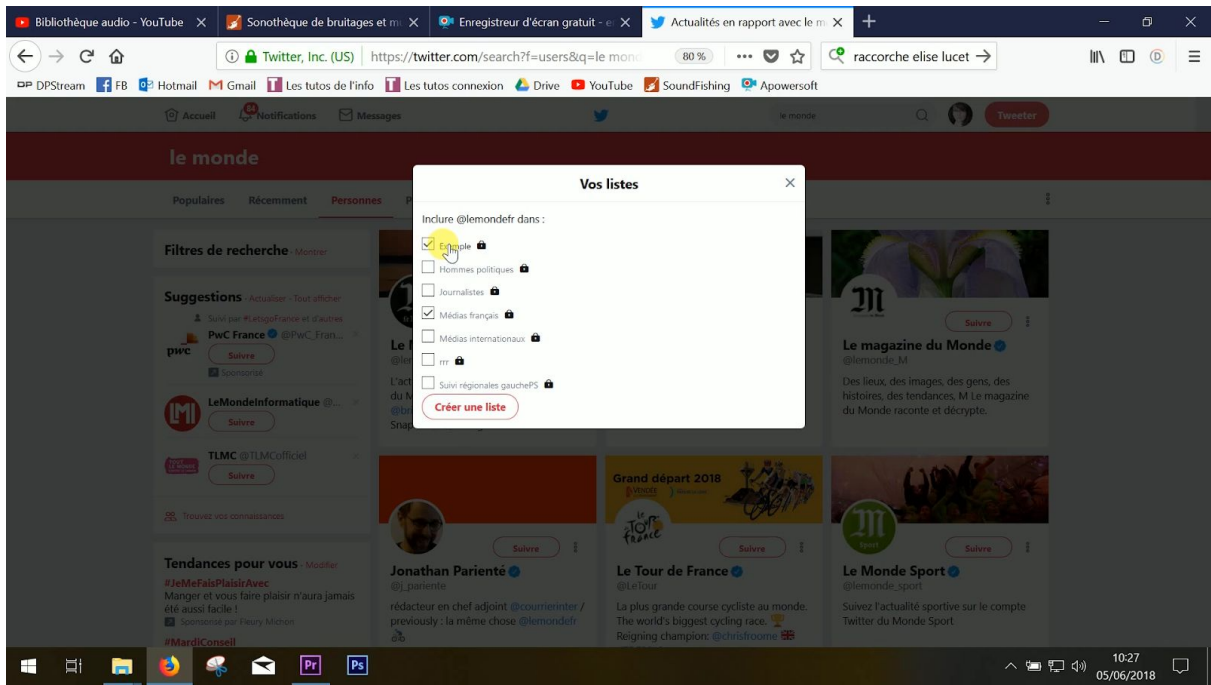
Bibliothèque audio - YouTube ×
Sonothèque de bruitages et m ×
Enregistreur d'écran gratuit - e ×
Actualités en rapport avec le m ×

Twitter, Inc. (US) https://twitter.com/search?f=users&q=le mon 80 % raccorche elise lucet →

DPStream FB Hotmail Gmail Les tutos de l'info Les tutos connexion Drive YouTube SoundFishing Apowersoft

Accueil Notifications Messages le monde Tweeter

le monde

Populaires Récemment Personnes

Filtres de recherche · Montrer

Suggestions · Actualiser · Tout afficher
Suivi par #LetsgoFrance et d'autres
PwC France @PwC_Fran...
Suivre
Sponsorisé

LeMondeInformatique @...
Suivre

TLMC @TLMCofficiel
Suivre

Trouvez vos connaissances

Tendances pour vous · Modifier
#JeMeFaisPlaisirAvec
Manger et vous faire plaisir n'aura jamais été aussi facile !
Sponsorisé par Fleury Michon
#MardiConseil

Vos listes
Inclure @lemondefr dans :
Exemple
Hommes politiques
Journalistes
Médias français
Médias internationaux
rrr
Suivi régionales gauchePS
Créer une liste

Suivre
Le magazine du Monde
@lemonde_M
Des lieux, des images, des gens, des histoires, des tendances, M Le magazine du Monde raconte et décrypte.

Suivre
Jonathan Parienté
@j_pariente
rédacteur en chef adjoint @courrierinter / previously : la même chose @lemondefr

Grand départ 2018
Suivre
Le Tour de France
@LeTour
La plus grande course cycliste au monde. The world's biggest cycling race.
Reigning champion: @chrisfroome

Suivre
Le Monde Sport
@lemonde_sport
Suivez l'actualité sportive sur le compte Twitter du Monde Sport

10:27
05/06/2018